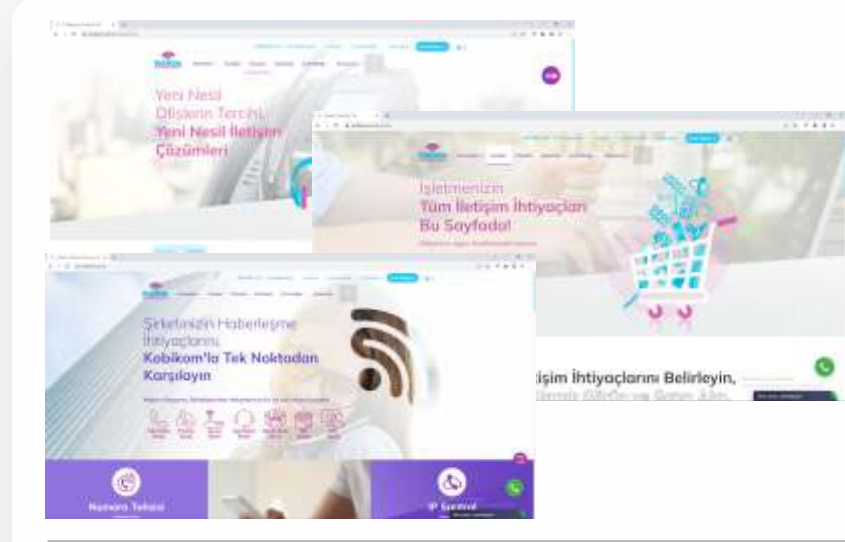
Yeni Nesil Ofislerin Tercihi, Yeni Nesil İletişim Çözümleri

İşletmenizin Tüm İletişim İhtiyaçları Bu Sayfada!

Şirketinizin Haberleşme İhtiyaçlarını Kobikom'la Tek Noktadan Karşılayın

Numara Tahsisi

IP Santral

İletişim İhtiyaçlarını Belirleyin,
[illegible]